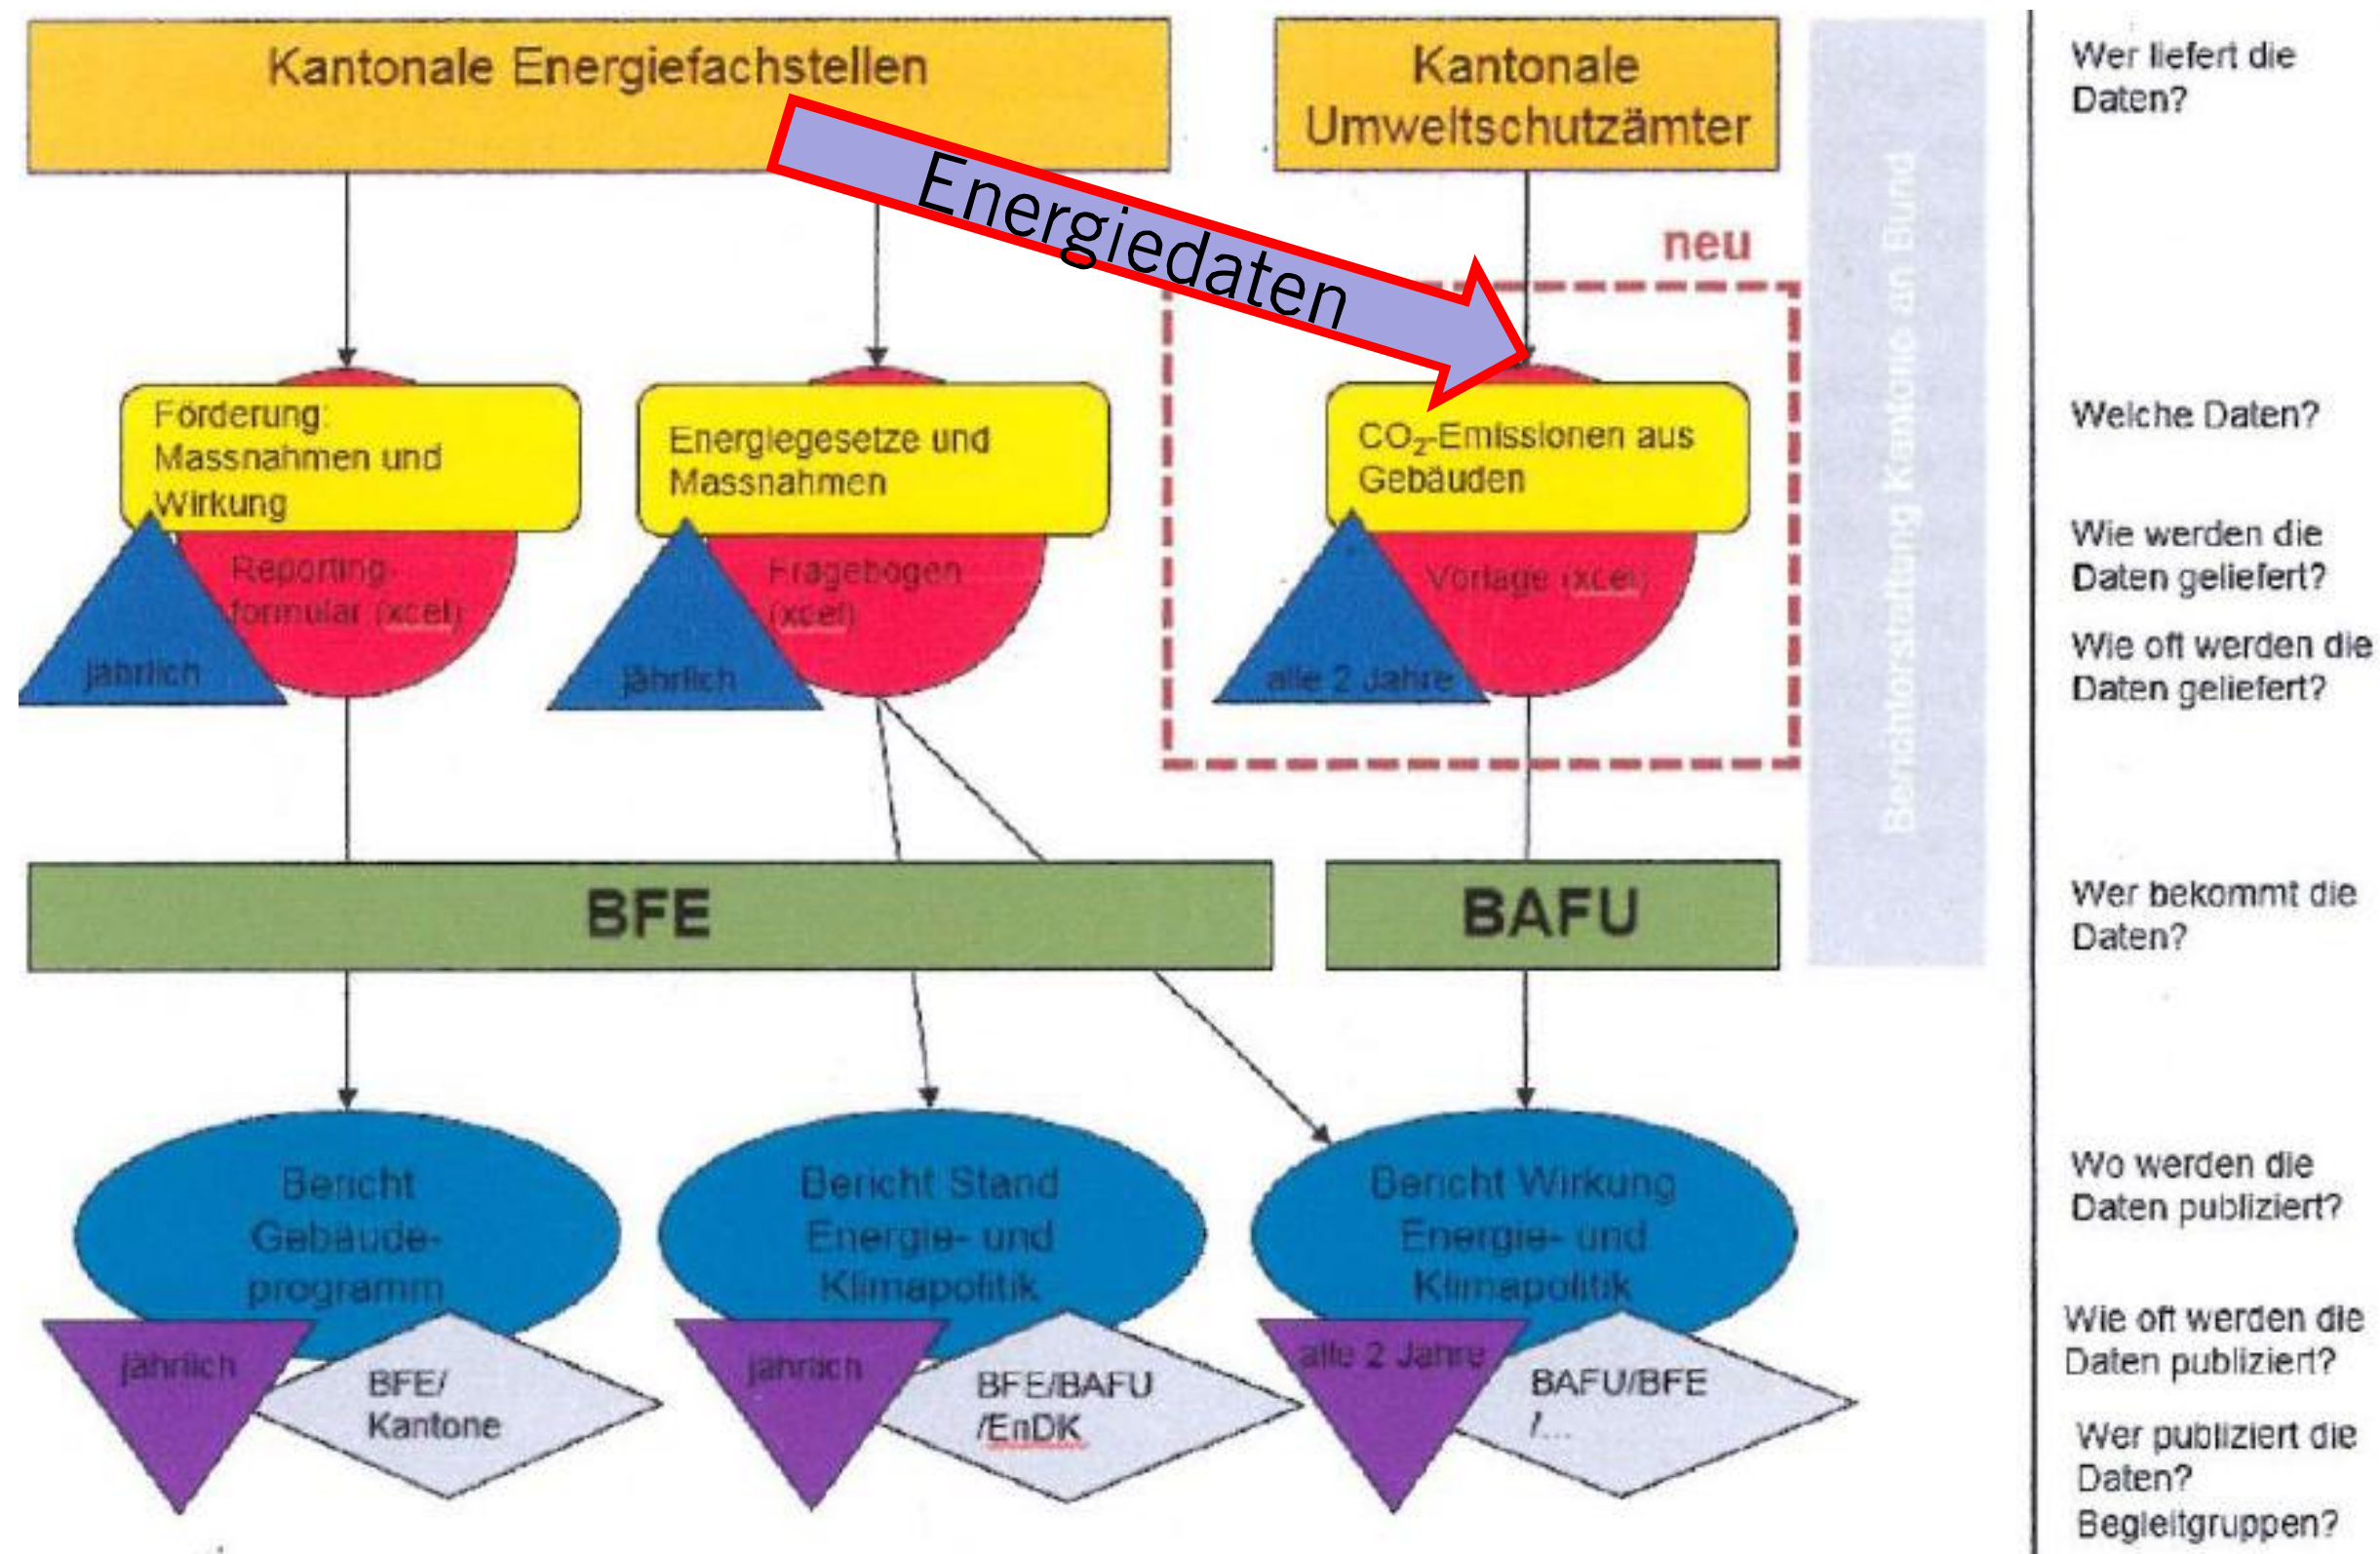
Kantonale Energiefachstellen

Kantonale Umweltschutzämter

Energiedaten

neu

Berichterstattung Kantone an Bund

Förderung: Massnahmen und Wirkung

Reporting-formular (xcel)

jährlich

Energiegesetze und Massnahmen

Fragebogen (xcel)

jährlich

$CO_2$-Emissionen aus Gebäuden

Vorlage (xcel)

alle 2 Jahre

BFE

BAFU

Bericht Gebäude-programm

jährlich

BFE/ Kantone

Bericht Stand Energie- und Klimapolitik

jährlich

BFE/BAFU /EnDK

Bericht Wirkung Energie- und Klimapolitik

alle 2 Jahre

BAFU/BFE /...

Wer liefert die Daten?

Welche Daten?

Wie werden die Daten geliefert?

Wie oft werden die Daten geliefert?

Wer bekommt die Daten?

Wo werden die Daten publiziert?

Wie oft werden die Daten publiziert?

Wer publiziert die Daten? Begleitgruppen?